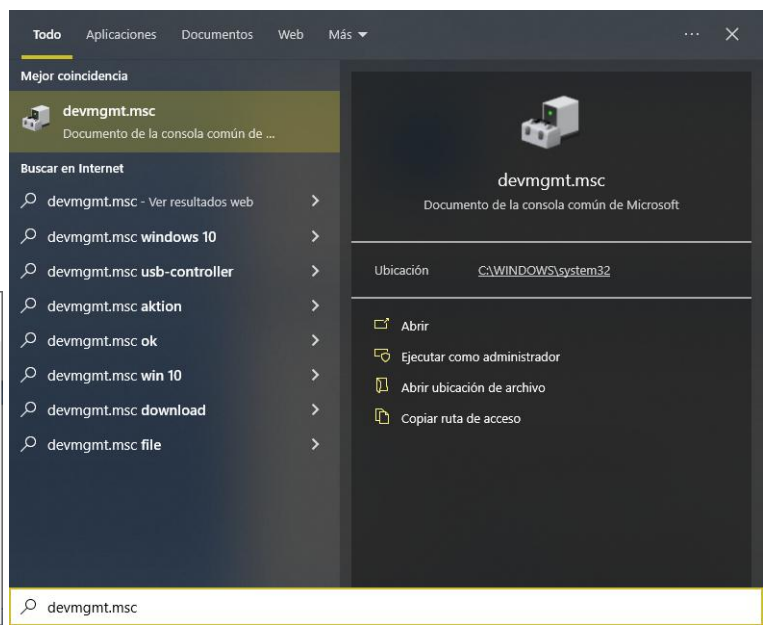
Todo Aplicaciones Documentos Web Más ▾ ··· ✕

Mejor coincidencia

devmgmt.msc
Documento de la consola común de ...

Buscar en Internet

devmgmt.msc - Ver resultados web

devmgmt.msc windows 10

devmgmt.msc usb-controller

devmgmt.msc aktion

devmgmt.msc ok

devmgmt.msc win 10

devmgmt.msc download

devmgmt.msc file

devmgmt.msc
Documento de la consola común de Microsoft

Ubicación C:\WINDOWS\system32

Abrir

Ejecutar como administrador

Abrir ubicación de archivo

Copiar ruta de acceso

devmgmt.msc